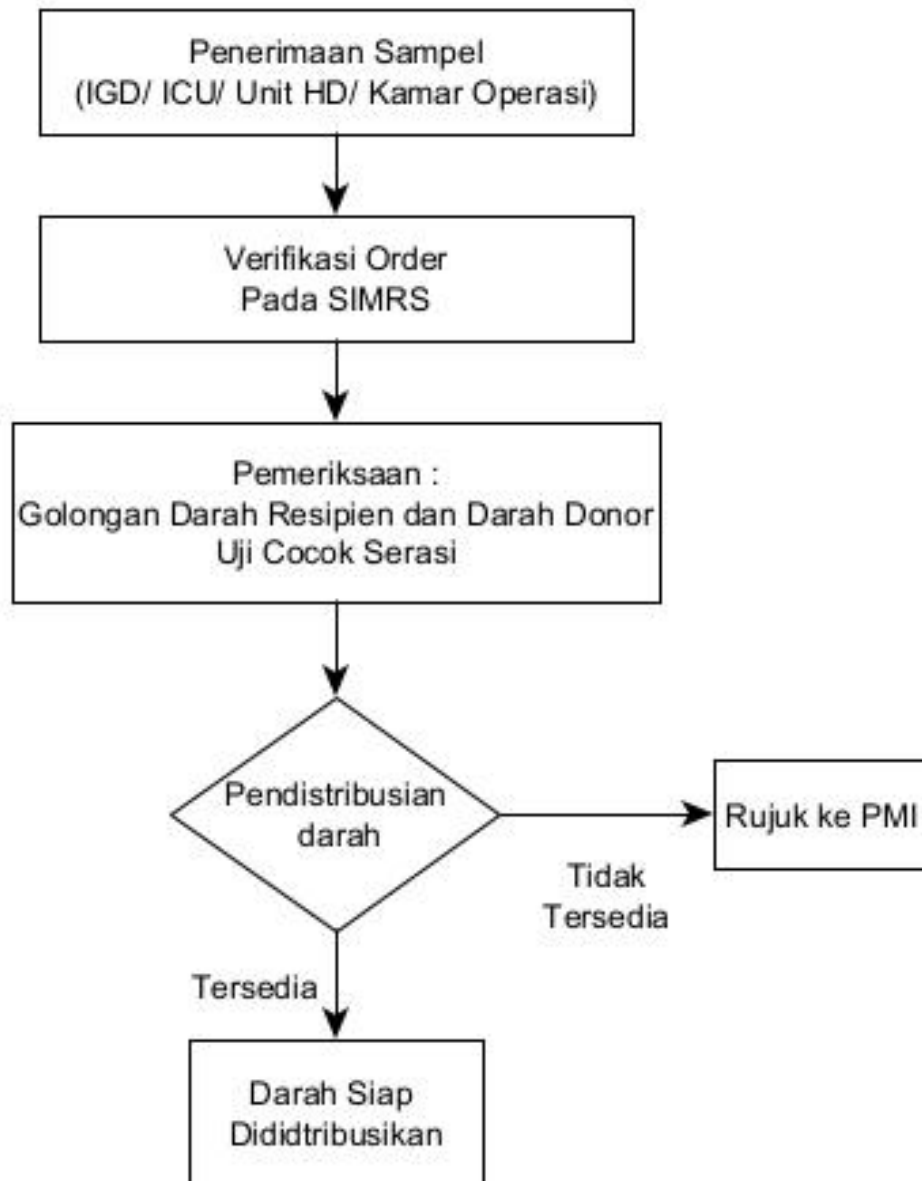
Penerimaan Sampel
(IGD/ ICU/ Unit HD/ Kamar Operasi)

Verifikasi Order
Pada SIMRS

Pemeriksaan :
Golongan Darah Resipien dan Darah Donor
Uji Cocok Serasi

Pendistribusian
darah

Rujuk ke PMI

Tidak
Tersedia

Tersedia

Darah Siap
Dididtribusikan